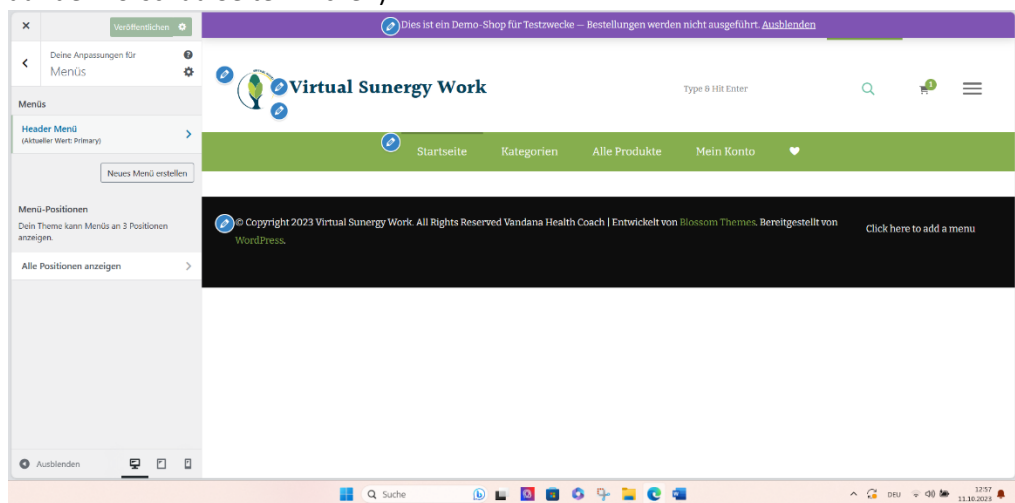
Veröffentlichen

Deine Anpassungen für
Menüs

Menüs

Header Menü
(Aktueller Wert: Primary)

Neues Menü erstellen

Menü-Positionen
Dein Theme kann Menüs an 3 Positionen anzeigen.

Alle Positionen anzeigen

Ausblenden

Dies ist ein Demo-Shop für Testzwecke — Bestellungen werden nicht ausgeführt. Ausblenden

Virtual Sunergy Work

Type & Hit Enter

1

Startseite Kategorien Alle Produkte Mein Konto

© Copyright 2023 Virtual Sunergy Work. All Rights Reserved Vandana Health Coach | Entwickelt von Blossom Themes. Bereitgestellt von WordPress.

Click here to add a menu

Suche

DEU 12:57 11.10.2023